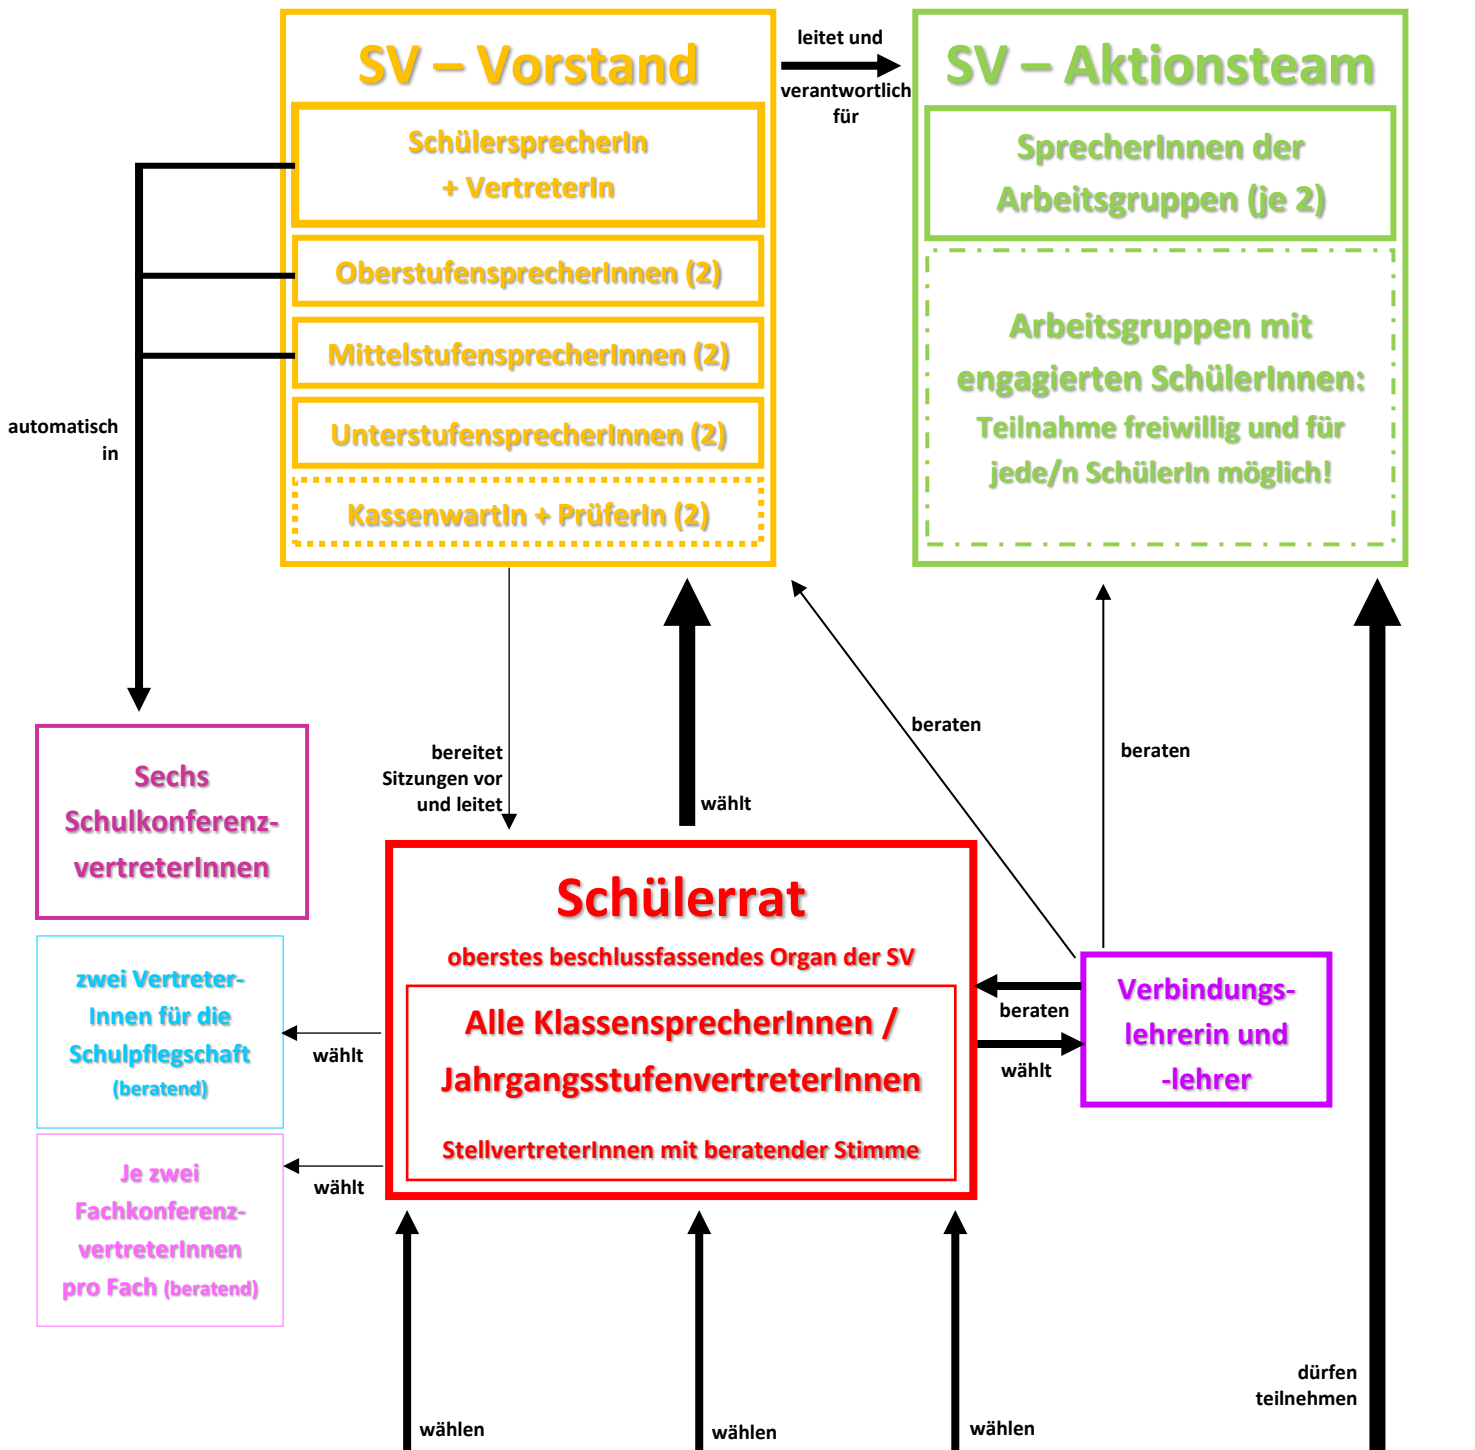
SV – Vorstand

SchülersprecherIn + VertreterIn

OberstufensprecherInnen (2)

MittelstufensprecherInnen (2)

UnterstufensprecherInnen (2)

KassenwartIn + PrüferIn (2)

leitet und verantwortlich für

SV – Aktionsteam

SprecherInnen der Arbeitsgruppen (je 2)

Arbeitsgruppen mit engagierten SchülerInnen: Teilnahme freiwillig und für jede/n SchülerIn möglich!

automatisch in

Sechs Schulkonferenz-vertreterInnen

bereitet Sitzungen vor und leitet

wählt

beraten

beraten

Schülerrat

oberstes beschlussfassendes Organ der SV

Alle KlassensprecherInnen / JahrgangsstufenvertreterInnen

StellvertreterInnen mit beratender Stimme

zwei VertreterInnen für die Schulpflegschaft (beratend)

wählt

Je zwei Fachkonferenz-vertreterInnen pro Fach (beratend)

wählt

beraten

wählt

Verbindungs-lehrerin und -lehrer

wählen

wählen

wählen

dürfen teilnehmen